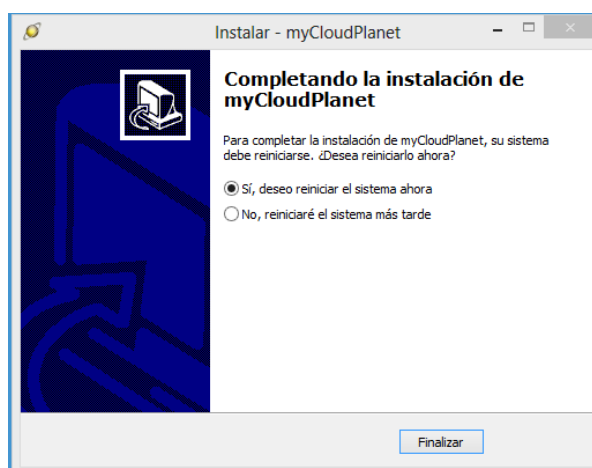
Instalar - myCloudPlanet

Completando la instalación de myCloudPlanet

Para completar la instalación de myCloudPlanet, su sistema debe reiniciarse. ¿Desea reiniciarlo ahora?

Sí, deseo reiniciar el sistema ahora

No, reiniciaré el sistema más tarde

Finalizar